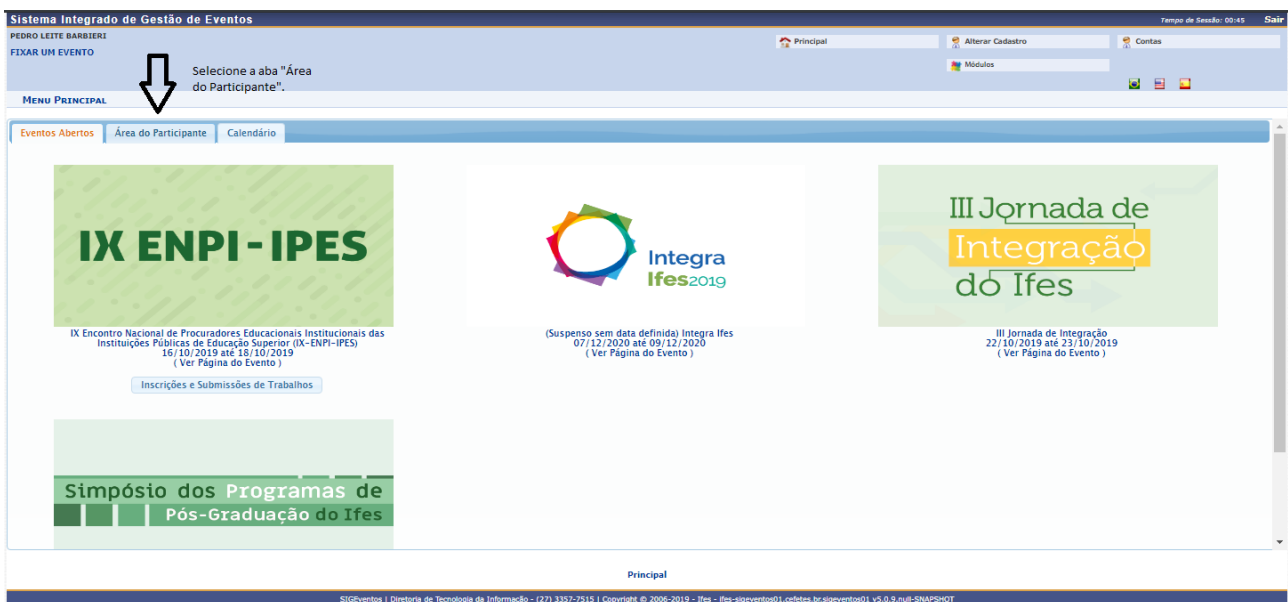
Sistema Integrado de Gestão de Eventos

Tempo de Sessão: 00:45 Sair

PEDRO LEITE BARBIERI

FIXAR UM EVENTO

Principal

Alterar Cadastro

Contas

Módulos

Selecione a aba "Área do Participante".

MENU PRINCIPAL

Eventos Abertos | Área do Participante | Calendário

IX ENPI - IPES

IX Encontro Nacional de Procuradores Educacionais Institucionais das Instituições Públicas de Educação Superior (IX-ENPI-IPES)
16/10/2019 até 18/10/2019
( Ver Página do Evento )

Inscrições e Submissões de Trabalhos

Integra Ifes2019

(Suspenso sem data definida) Integra Ifes
07/12/2020 até 09/12/2020
( Ver Página do Evento )

III Jornada de Integração do Ifes

III Jornada de Integração
22/10/2019 até 23/10/2019
( Ver Página do Evento )

Simpósio dos Programas de Pós-Graduação do Ifes

Principal

SIGEventos | Diretoria de Tecnologia da Informação - (27) 3357-7515 | Copyright © 2006-2019 - Ifes - ifes-sigeventos01.cefetes.br.sigeventos01 v5.0.9.null-SNAPSHOT